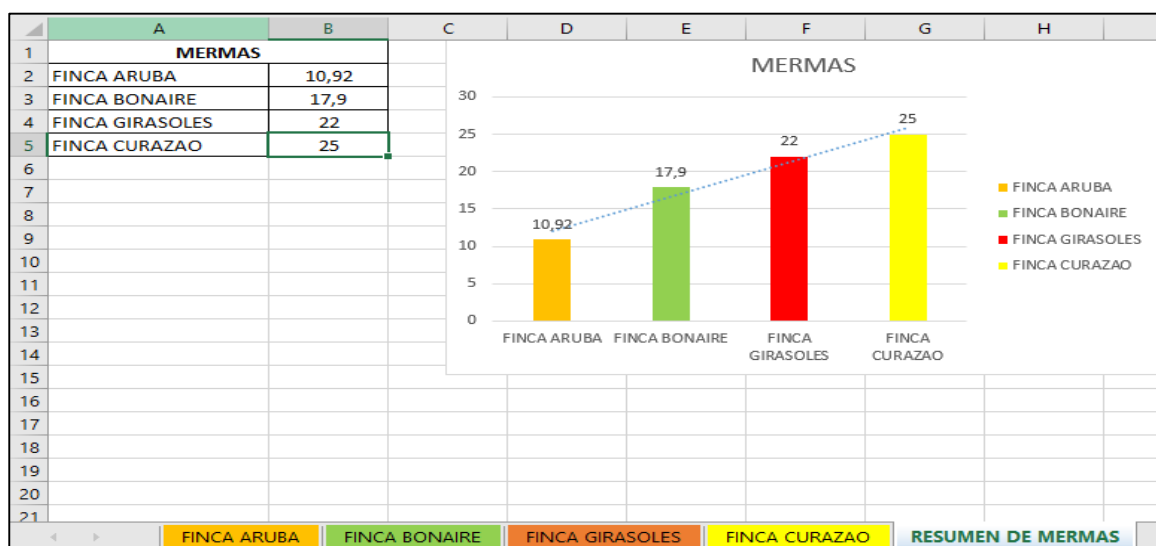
| | A | B | C | D | E | F | G | H |
|---|---|---|---|---|---|---|---|---|
| 1 | MERMAS | | | | | | | |
| 2 | FINCA ARUBA | 10,92 | | | | | | |
| 3 | FINCA BONAIRE | 17,9 | | | | | | |
| 4 | FINCA GIRASOLES | 22 | | | | | | |
| 5 | FINCA CURAZAO | 25 | | | | | | |
| 6 | | | | | | | | |
| 7 | | | | | | | | |
| 8 | | | | | | | | |
| 9 | | | | | | | | |
| 10 | | | | | | | | |
| 11 | | | | | | | | |
| 12 | | | | | | | | |
| 13 | | | | | | | | |
| 14 | | | | | | | | |
| 15 | | | | | | | | |
| 16 | | | | | | | | |
| 17 | | | | | | | | |
| 18 | | | | | | | | |
| 19 | | | | | | | | |
| 20 | | | | | | | | |
| 21 | | | | | | | | |

MERMAS

30
25
20
15
10
5
0

10,92
17,9
22
25

FINCA ARUBA
FINCA BONAIRE
FINCA GIRASOLES
FINCA CURAZAO

FINCA ARUBA
FINCA BONAIRE
FINCA GIRASOLES
FINCA CURAZAO

FINCA ARUBA | FINCA BONAIRE | FINCA GIRASOLES | FINCA CURAZAO | RESUMEN DE MERMAS